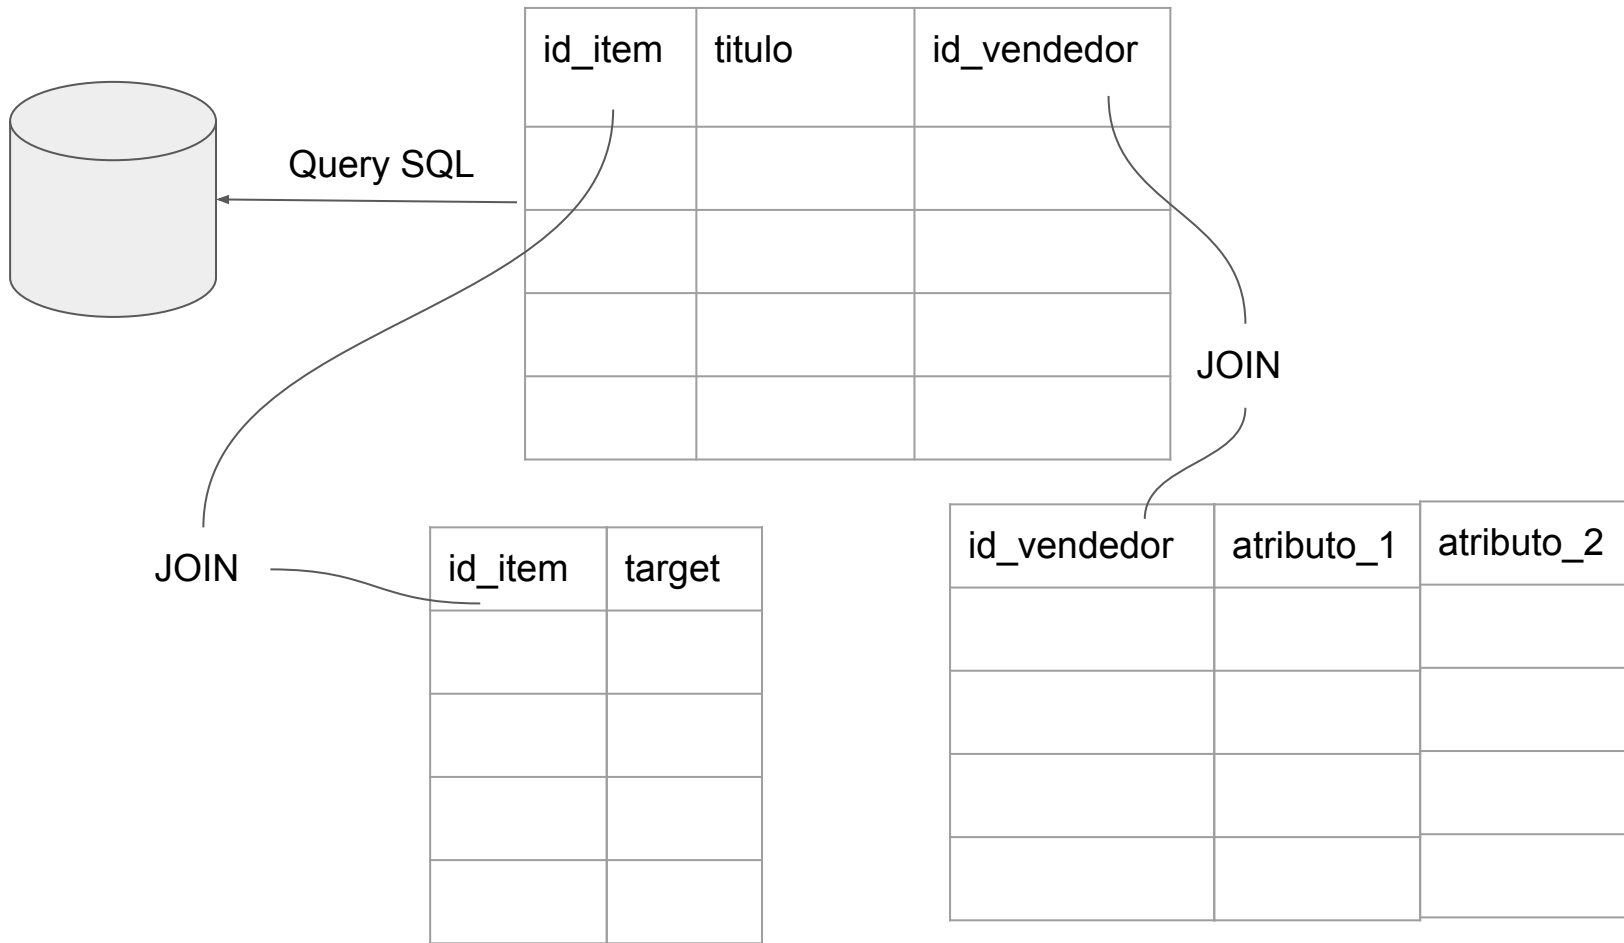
| id_item | titulo | id_vendedor |
|---|---|---|
| | | |
| | | |
| | | |
| | | |

Query SQL

JOIN

JOIN

| id_item | target |
|---|---|
| | |
| | |
| | |
| | |

| id_vendedor | atributo_1 | atributo_2 |
|---|---|---|
| | | |
| | | |
| | | |
| | | |